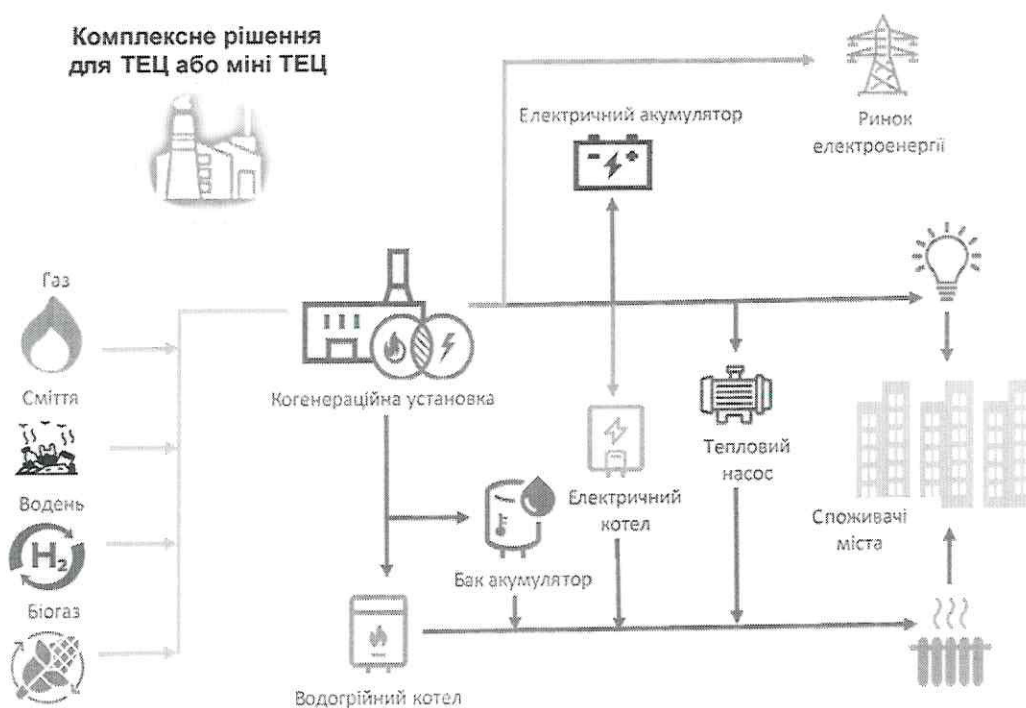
Комплексне рішення для ТЕЦ або міні ТЕЦ

Електричний акумулятор

Ринок електроенергії

Газ

Сміття

Водень

$H_2$

Біогаз

Когенераційна установка

Електричний котел

Тепловий насос

Бак акумулятор

Споживачі міста

Водогрійний котел